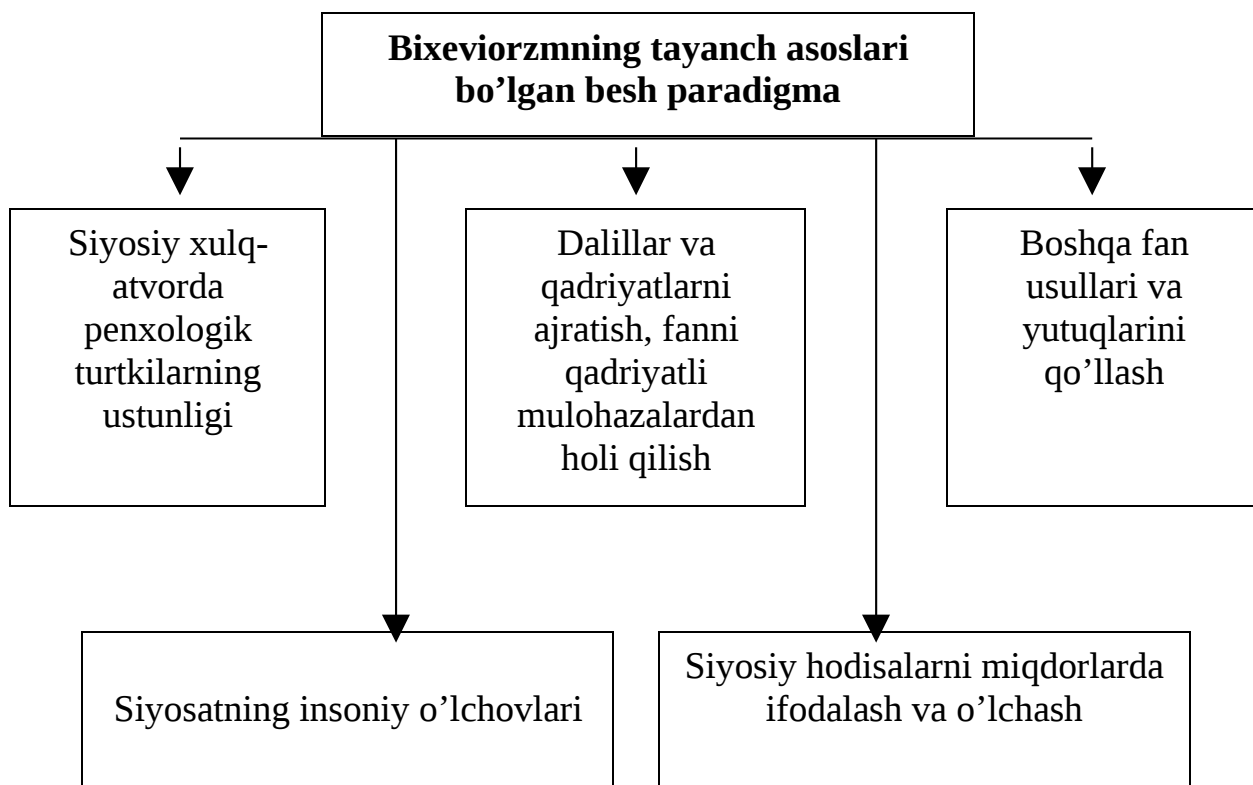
**Bixeviorzmning tayanch asoslari bo'lgan besh paradigma**

Siyosiy xulq-atvorda penxologik turtkilarning ustunligi

Dalillar va qadriyatlarni ajratish, fanni qadriyatli mulohazalardan holi qilish

Boshqa fan usullari va yutuqlarini qo'llash

Siyosatning insoniy o'lchovlari

Siyosiy hodisalarni miqdorlarda ifodalash va o'lchash